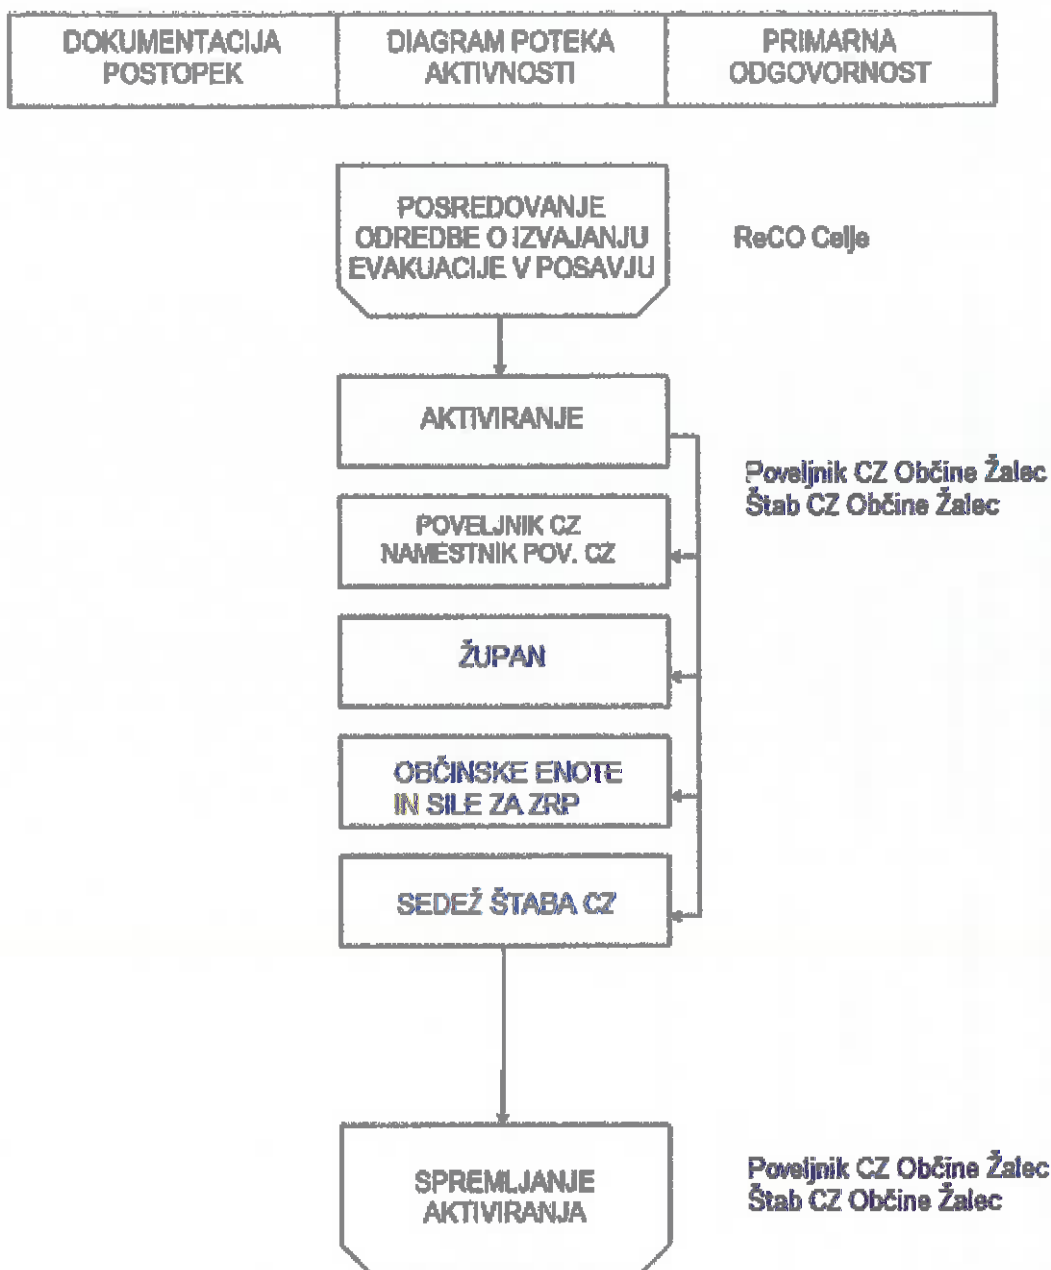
| DOKUMENTACIJA POSTOPEK | DIAGRAM POTEKA AKTIVNOSTI | PRIMARNA ODGOVORNOST |
|---|---|---|

POSREDOVANJE ODREDBE O IZVAJANJU EVAKUACIJE V POSAVJU

ReCO Celje

AKTIVIRANJE

Poveljnik CZ Občine Žalec
Štab CZ Občine Žalec

POVELJNIK CZ
NAMESTNIK POV. CZ

ŽUPAN

OBČINSKE ENOTE
IN SILE ZA ZRP

SEDEŽ ŠTABA CZ

SPREMLJANJE AKTIVIRANJA

Poveljnik CZ Občine Žalec
Štab CZ Občine Žalec